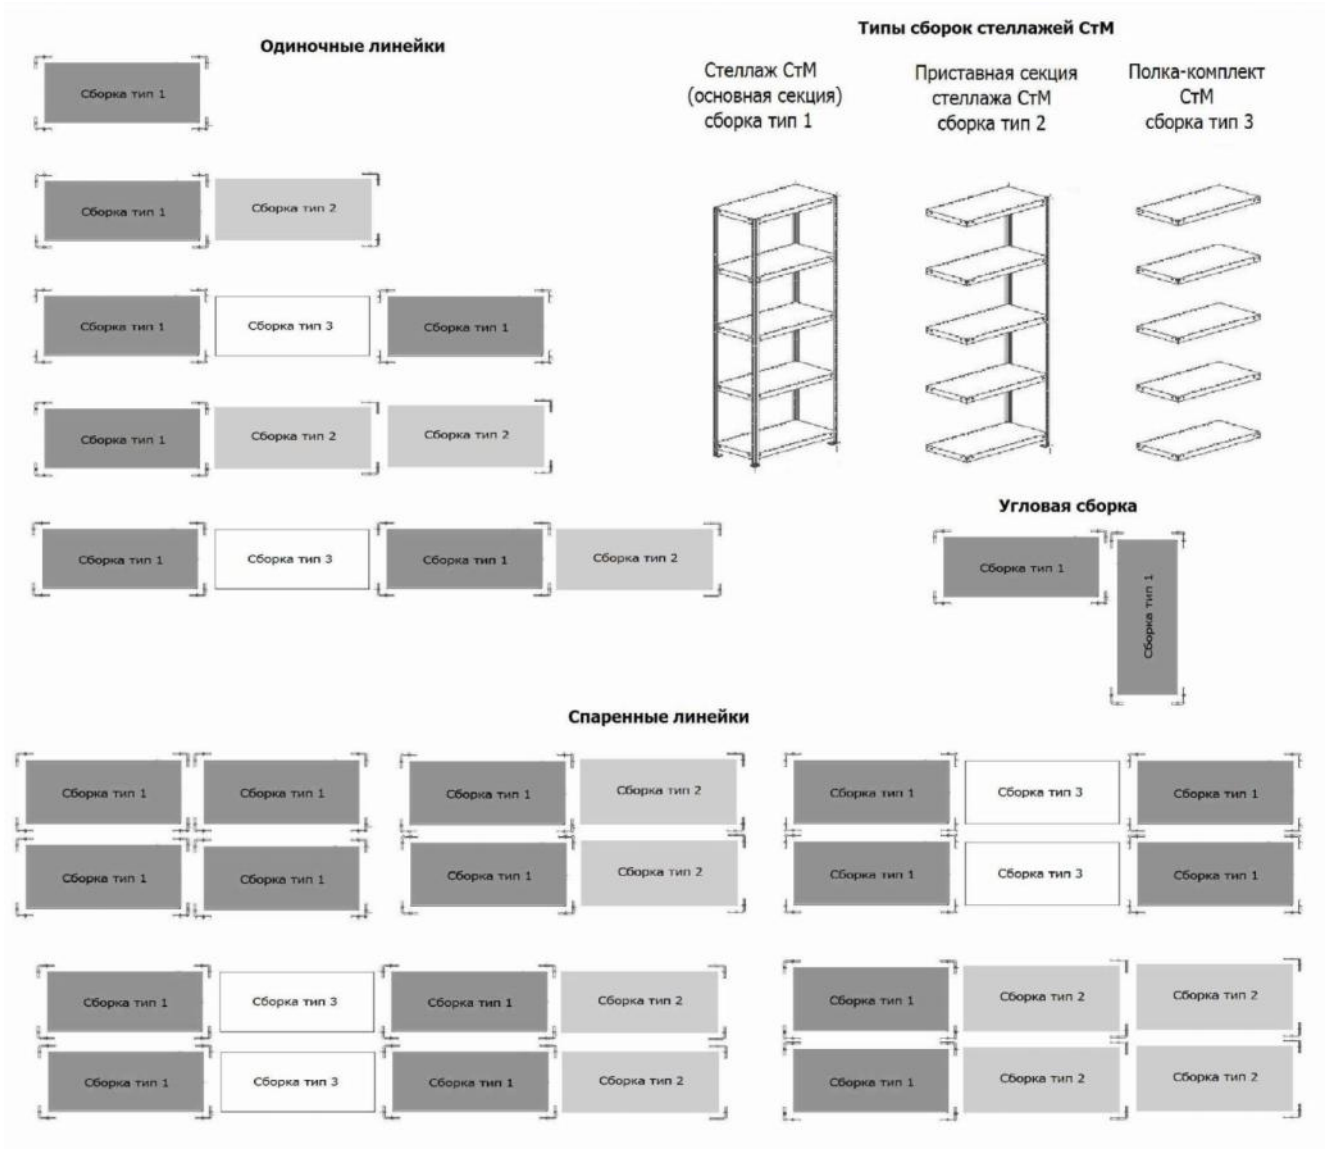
Одиночные линейки

Сборка тип 1

Сборка тип 1 | Сборка тип 2

Сборка тип 1 | Сборка тип 3 | Сборка тип 1

Сборка тип 1 | Сборка тип 2 | Сборка тип 2

Сборка тип 1 | Сборка тип 3 | Сборка тип 1 | Сборка тип 2

Типы сборок стеллажей СтМ

Стеллаж СтМ (основная секция) сборка тип 1

Приставная секция стеллажа СтМ сборка тип 2

Полка-комплект СтМ сборка тип 3

Угловая сборка

Сборка тип 1
Сборка тип 1

Спаренные линейки

Сборка тип 1 | Сборка тип 1
Сборка тип 1 | Сборка тип 1

Сборка тип 1 | Сборка тип 2
Сборка тип 1 | Сборка тип 2

Сборка тип 1 | Сборка тип 3 | Сборка тип 1
Сборка тип 1 | Сборка тип 3 | Сборка тип 1

Сборка тип 1 | Сборка тип 3 | Сборка тип 1 | Сборка тип 2
Сборка тип 1 | Сборка тип 3 | Сборка тип 1 | Сборка тип 2

Сборка тип 1 | Сборка тип 2 | Сборка тип 2
Сборка тип 1 | Сборка тип 2 | Сборка тип 2